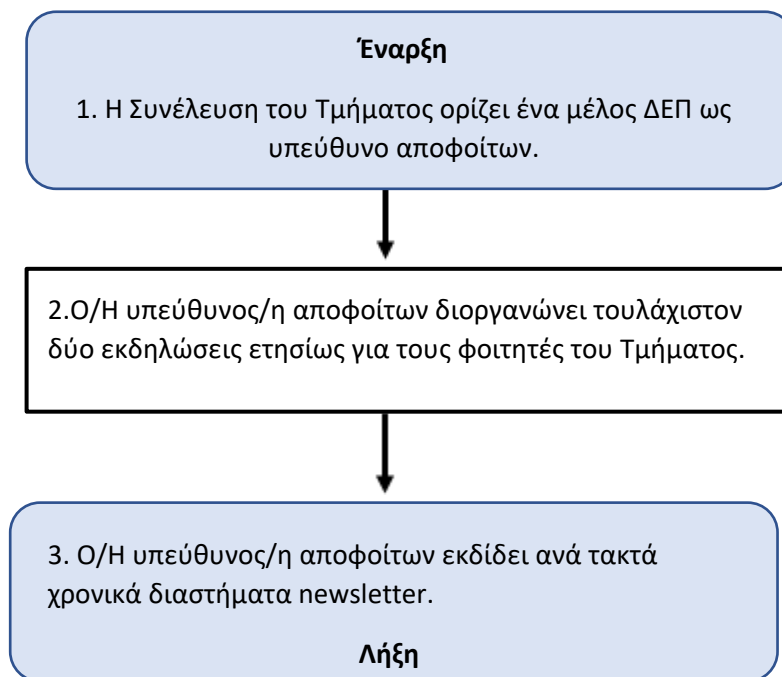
Έναρξη

1. Η Συνέλευση του Τμήματος ορίζει ένα μέλος ΔΕΠ ως υπεύθυνο αποφοίτων.

2.Ο/Η υπεύθυνος/η αποφοίτων διοργανώνει τουλάχιστον δύο εκδηλώσεις ετησίως για τους φοιτητές του Τμήματος.

3. Ο/Η υπεύθυνος/η αποφοίτων εκδίδει ανά τακτά χρονικά διαστήματα newsletter.

Λήξη